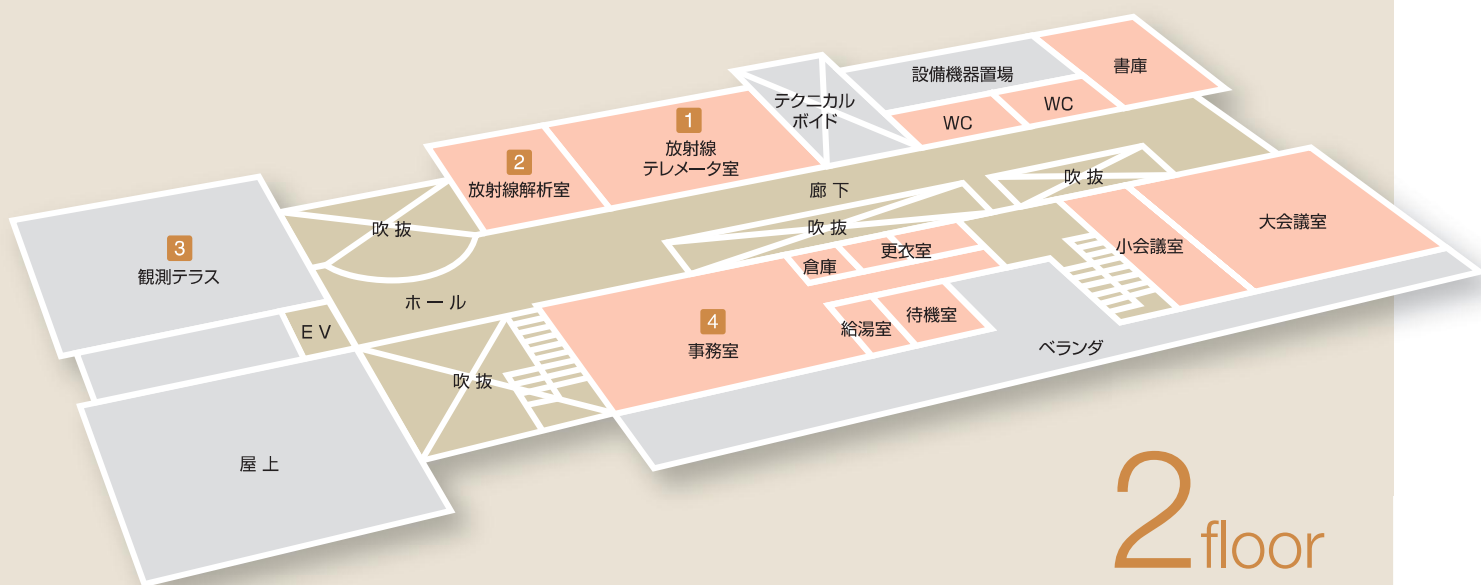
設備機器置場

書庫

テクニカル
ボイド

WC

WC

1
放射線
テレメータ室

2
放射線解析室

吹 抜

廊 下

吹 抜

吹 抜

小会議室

大会議室

3
観測テラス

更衣室

倉庫

ホ ー ル

E V

4
事務室

給湯室

待機室

ベランダ

吹 抜

屋 上

2floor